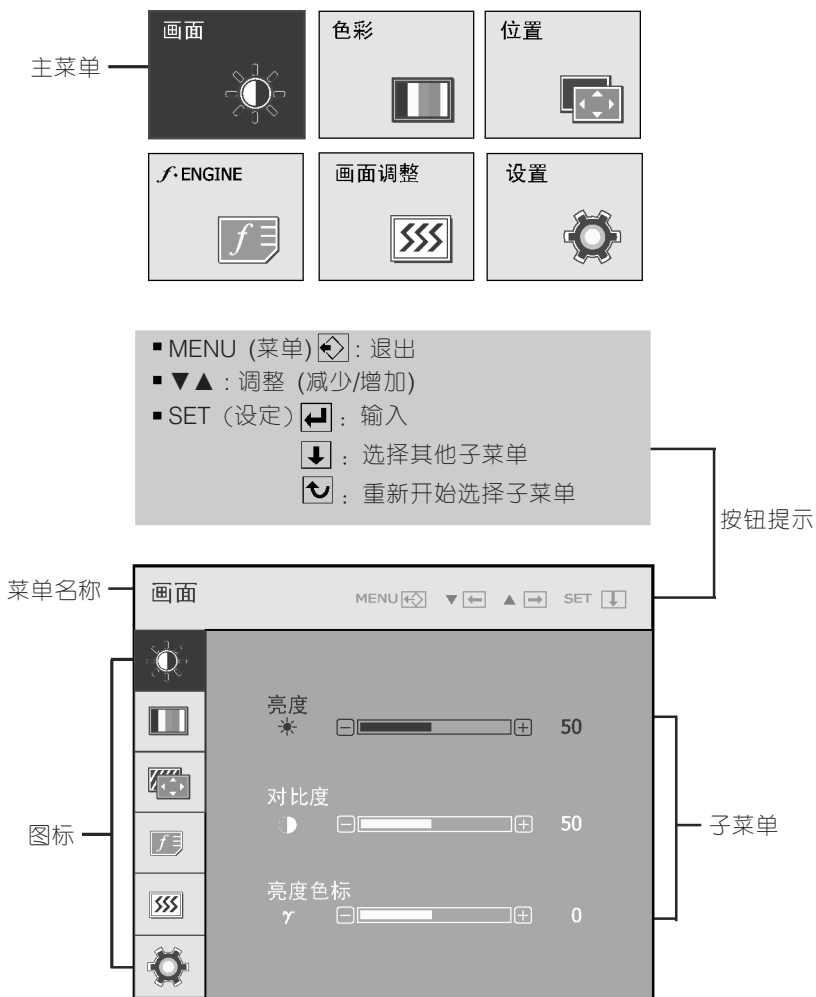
主菜单

画面

色彩

位置

$f$ ENGINE

画面调整

设置

▪ MENU (菜单) : 退出
▪ ▼▲ : 调整 (减少/增加)
▪ SET (设定) : 输入
: 选择其他子菜单
: 重新开始选择子菜单

按钮提示

菜单名称

画面

MENU ▼ ▲ SET

亮度

50

对比度

50

亮度色标
$\gamma$

0

图标

子菜单